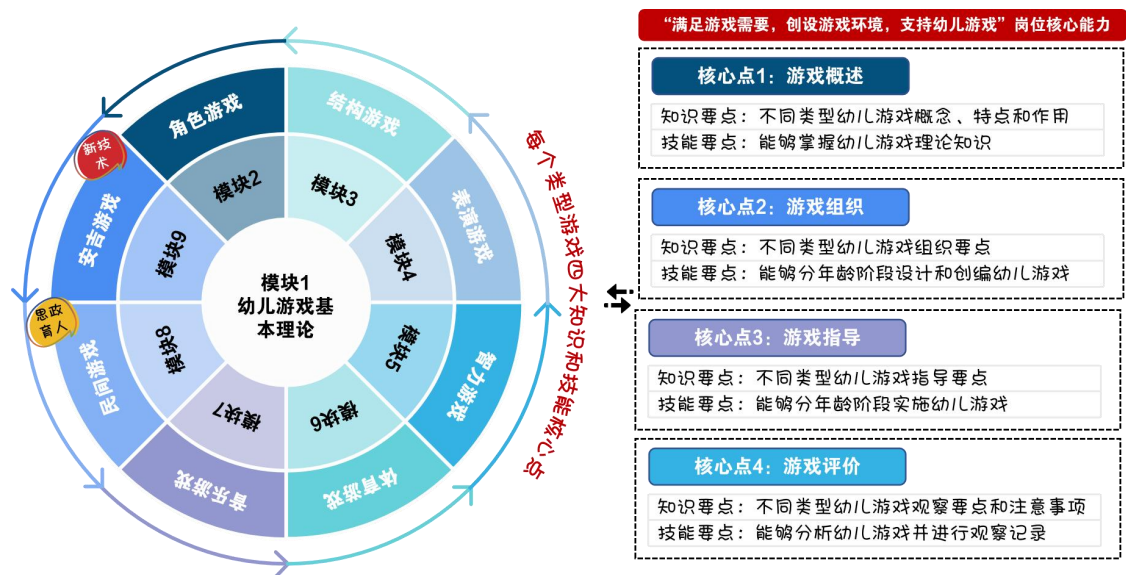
模块1
幼儿游戏基本理论

角色游戏
模块2
结构游戏
模块3
表演游戏
模块4
智力游戏
模块5
体育游戏
模块6
音乐游戏
模块7
民间游戏
模块8
安吉游戏
模块9

新技术
思政育人

每个类型游戏四大知识和技能核心点

“满足游戏需要，创设游戏环境，支持幼儿游戏”岗位核心能力

核心点1：游戏概述
知识要点：不同类型幼儿游戏概念、特点和作用
技能要点：能够掌握幼儿游戏理论知识

核心点2：游戏组织
知识要点：不同类型幼儿游戏组织要点
技能要点：能够分年龄阶段设计和创编幼儿游戏

核心点3：游戏指导
知识要点：不同类型幼儿游戏指导要点
技能要点：能够分年龄阶段实施幼儿游戏

核心点4：游戏评价
知识要点：不同类型幼儿游戏观察要点和注意事项
技能要点：能够分析幼儿游戏并进行观察记录